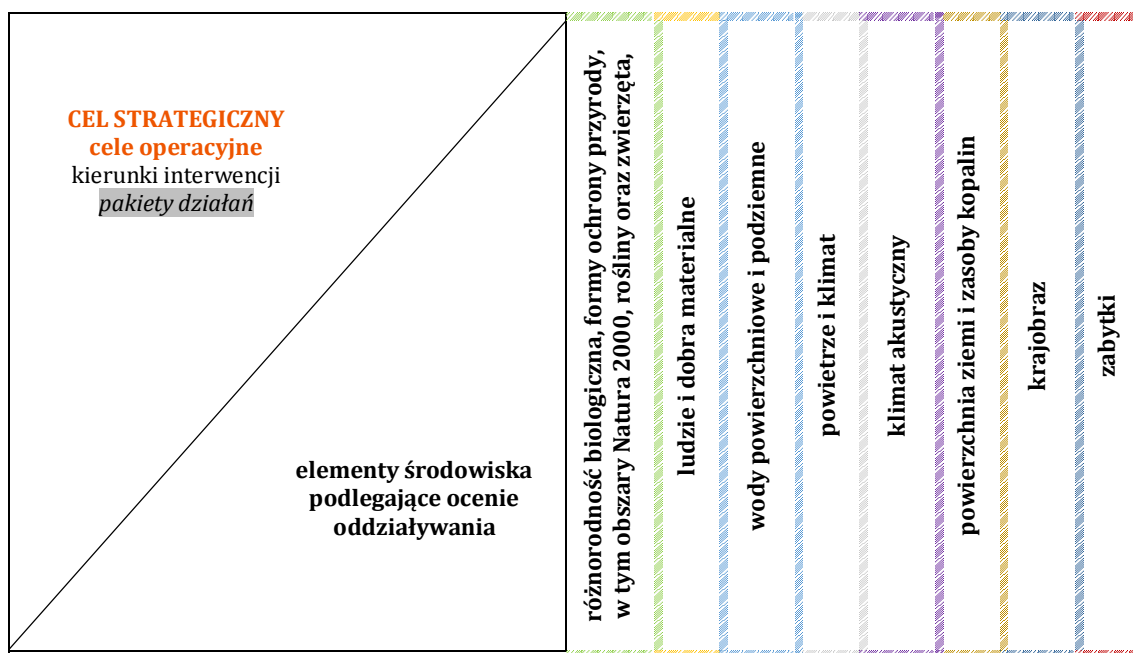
CEL STRATEGICZNY
cele operacyjne
kierunki interwencji
*pakiety działań*

elementy środowiska podlegające ocenie oddziaływania

| różnorodność biologiczna, formy ochrony przyrody, w tym obszary Natura 2000, rośliny oraz zwierzęta, | ludzie i dobra materialne | wody powierzchniowe i podziemne | powietrze i klimat | klimat akustyczny | powierzchnia ziemi i zasoby kopalin | krajobraz | zabytki |
|---|---|---|---|---|---|---|---|